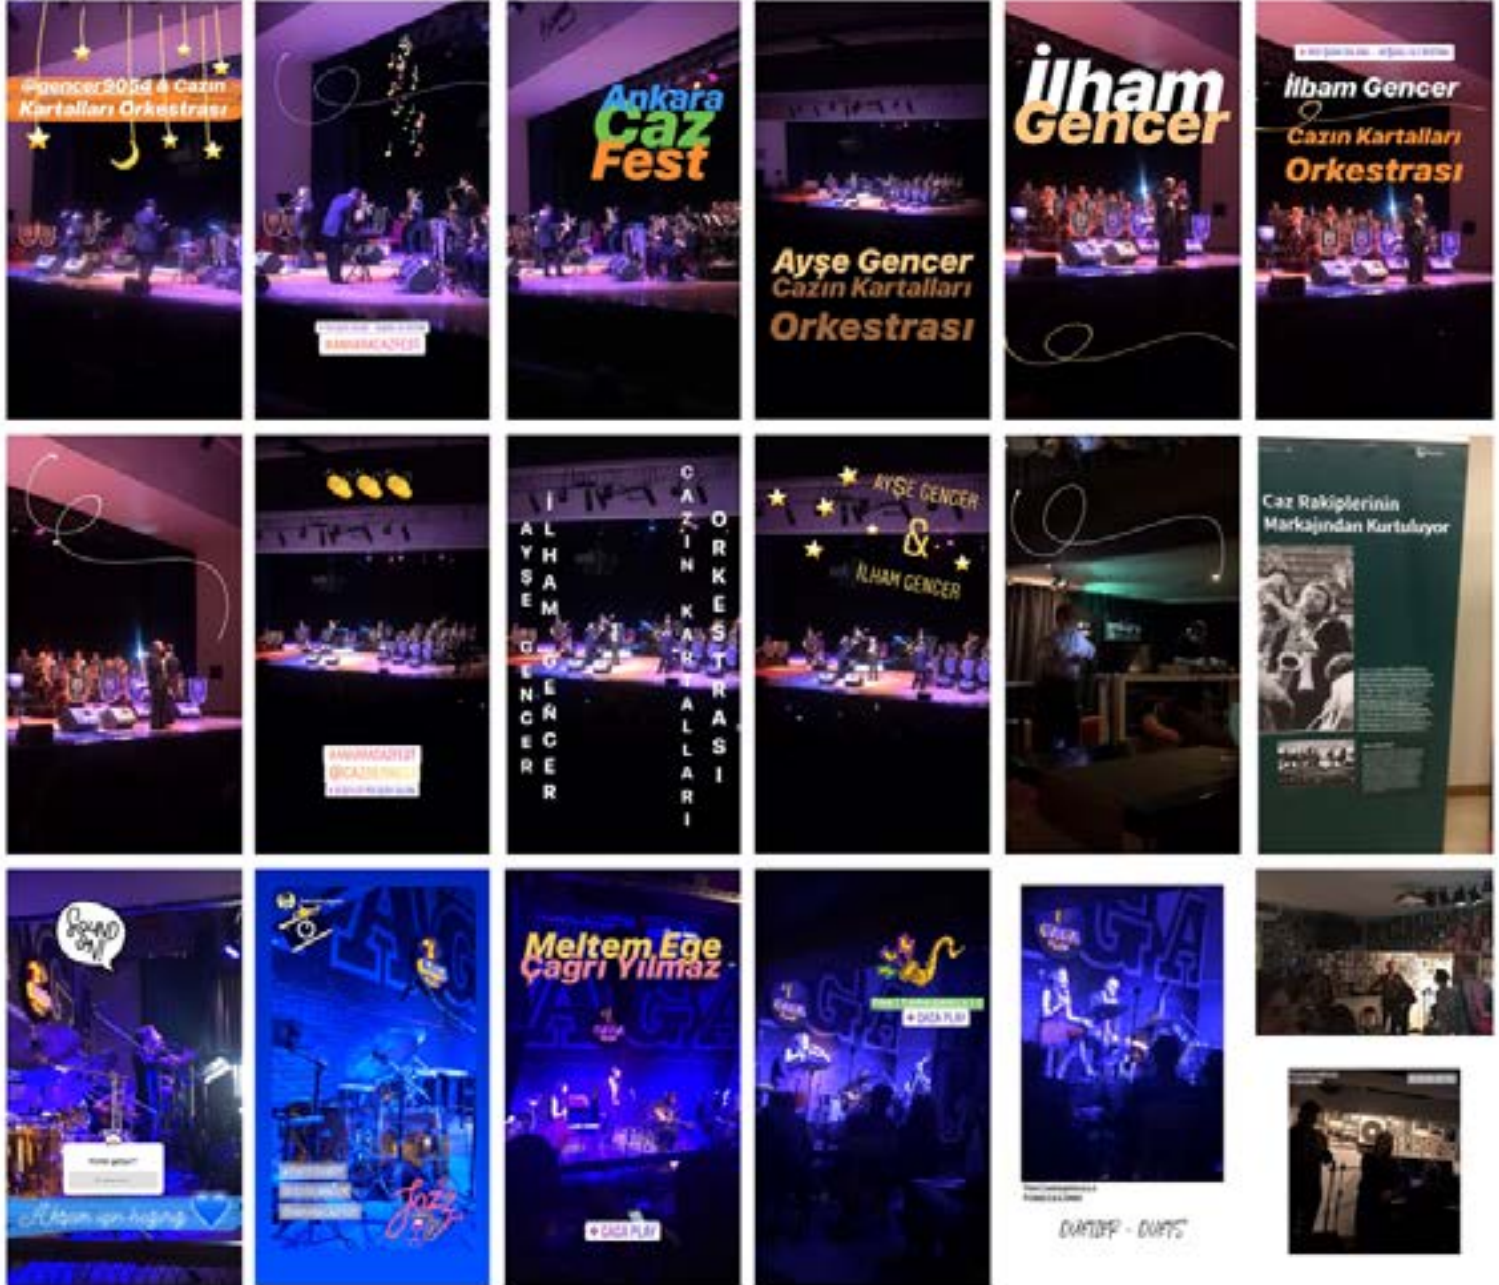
@gencer9054 & Cazın Kartalları Orkestrası

#ANKARACAZFEST

Ankara Caz Fest

Ayşe Gencer Cazın Kartalları Orkestrası

İlham Gencer

İlham Gencer Cazın Kartalları Orkestrası

#ANKARACAZFEST

A Y Ş E G E N C E R

İ L H A M G E N C E R

C A Z I N K A R T A L L A R I

O R K E S T R A S I

AYŞE GENCER & İLHAM GENCER

Caz Rakiplerinin Markajından Kurtuluyor

Sound on!

Akşam için hoşgörüş

Jazz

Meltem Ege Çagri Yilmaz

GAGA PLAY

GAGA PLAY

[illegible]